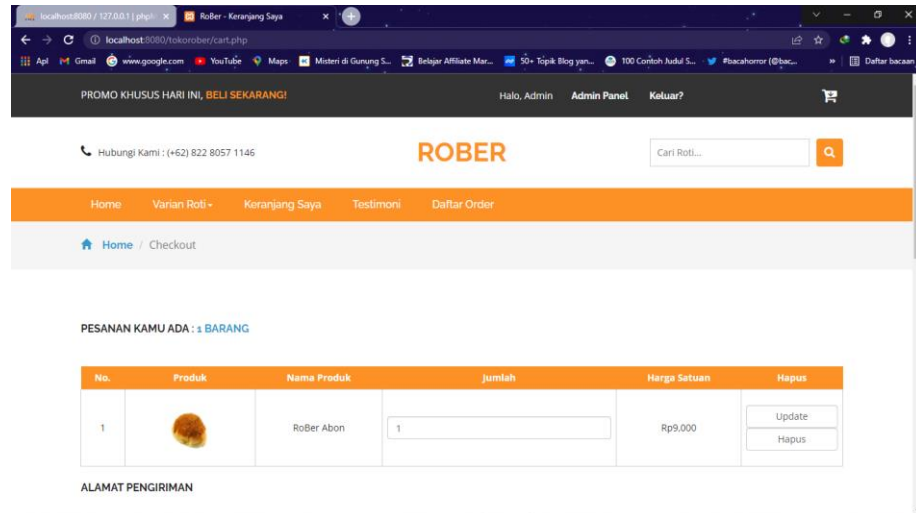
localhost:8080 / 127.0.0.1 | php ×
RoBer - Keranjang Saya ×
localhost:8080/tokorober/cart.php
Apl Gmail www.google.com YouTube Maps Misteri di Gunung S... Belajar Affiliate Mar... 50+ Topik Blog yan... 100 Contoh Judul S... #bacahorror (@bac... » Daftar bacaan

PROMO KHUSUS HARI INI, BELI SEKARANG!
Halo, Admin Admin Panel Keluar?

Hubungi Kami : (+62) 822 8057 1146
ROBER
Cari Roti...

Home Varian Roti Keranjang Saya Testimoni Daftar Order

Home / Checkout

PESANAN KAMU ADA : 1 BARANG

| No. | Produk | Nama Produk | Jumlah | Harga Satuan | Hapus |
|---|---|---|---|---|---|
| 1 | | RoBer Abon | 1 | Rp9,000 | Update Hapus |

ALAMAT PENGIRIMAN